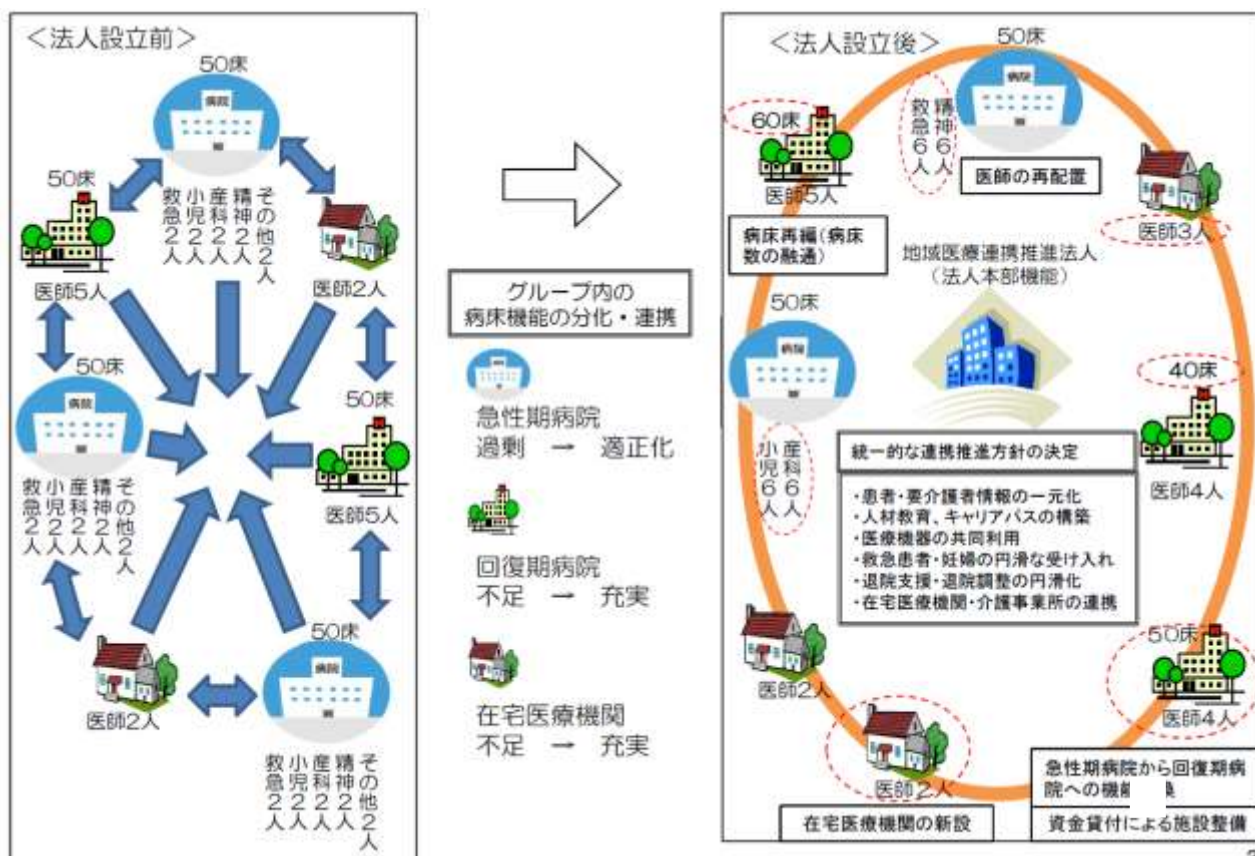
<法人設立前>

50床

病院

救急2人 小児2人 産科2人 精神2人 その他2人

50床

医師5人

医師2人

50床

病院

救急2人 小児2人 産科2人 精神2人 その他2人

50床

医師5人

医師2人

50床

病院

救急2人 小児2人 産科2人 精神2人 その他2人

グループ内の病床機能の分化・連携

急性期病院
過剰 → 適正化

回復期病院
不足 → 充実

在宅医療機関
不足 → 充実

<法人設立後>

50床

病院

精神6人 救急6人

60床

医師5人

医師の再配置

医師3人

病床再編(病床数の融通)

地域医療連携推進法人
(法人本部機能)

50床

病院

産科6人 小児6人

40床

統一的な連携推進方針の決定

医師4人

・患者・要介護者情報の一元化
・人材教育、キャリアパスの構築
・医療機器の共同利用
・救急患者・妊婦の円滑な受け入れ
・退院支援・退院調整の円滑化
・在宅医療機関・介護事業所の連携

50床

医師2人

医師4人

医師2人

急性期病院から回復期病院への機能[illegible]

在宅医療機関の新設

資金貸付による施設整備